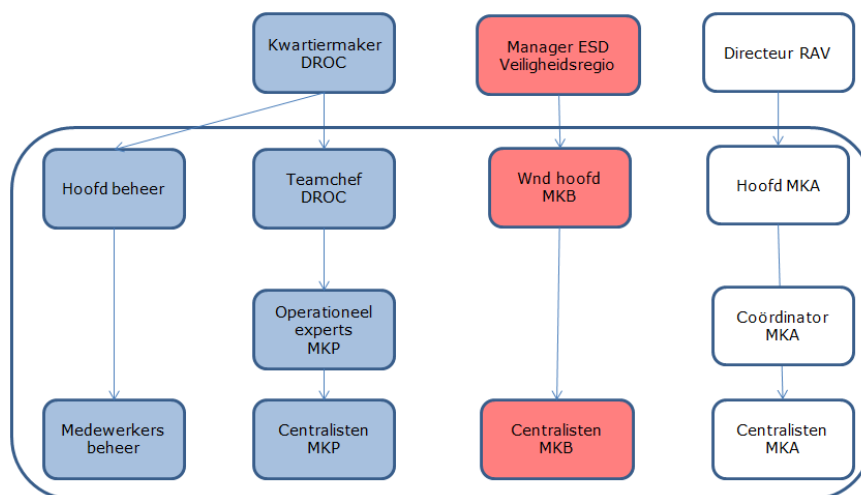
Kwartiermaker DROC

Manager ESD Veiligheidsregio

Directeur RAV

Hoofd beheer

Teamchef DROC

Wnd hoofd MKB

Hoofd MKA

Operationeel experts MKP

Coördinator MKA

Medewerkers beheer

Centralisten MKP

Centralisten MKB

Centralisten MKA